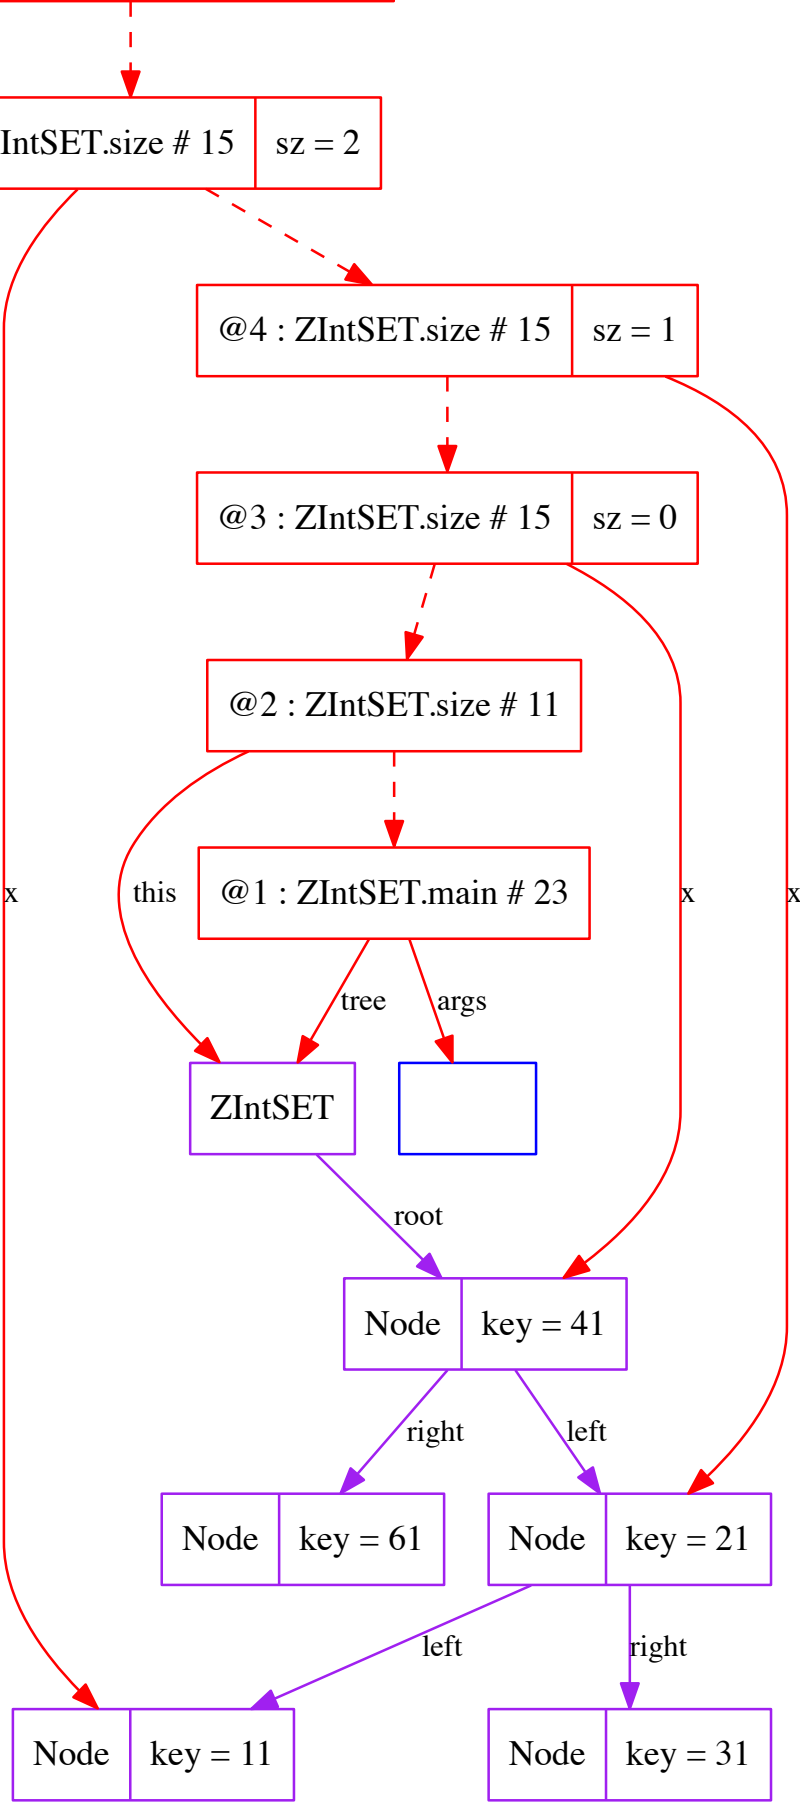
IntSET.size # 15 | sz = 2

@4 : ZIntSET.size # 15 | sz = 1

@3 : ZIntSET.size # 15 | sz = 0

@2 : ZIntSET.size # 11

x

this

@1 : ZIntSET.main # 23

x

x

tree

args

ZIntSET

root

Node | key = 41

right

left

Node | key = 61

Node | key = 21

left

right

Node | key = 11

Node | key = 31